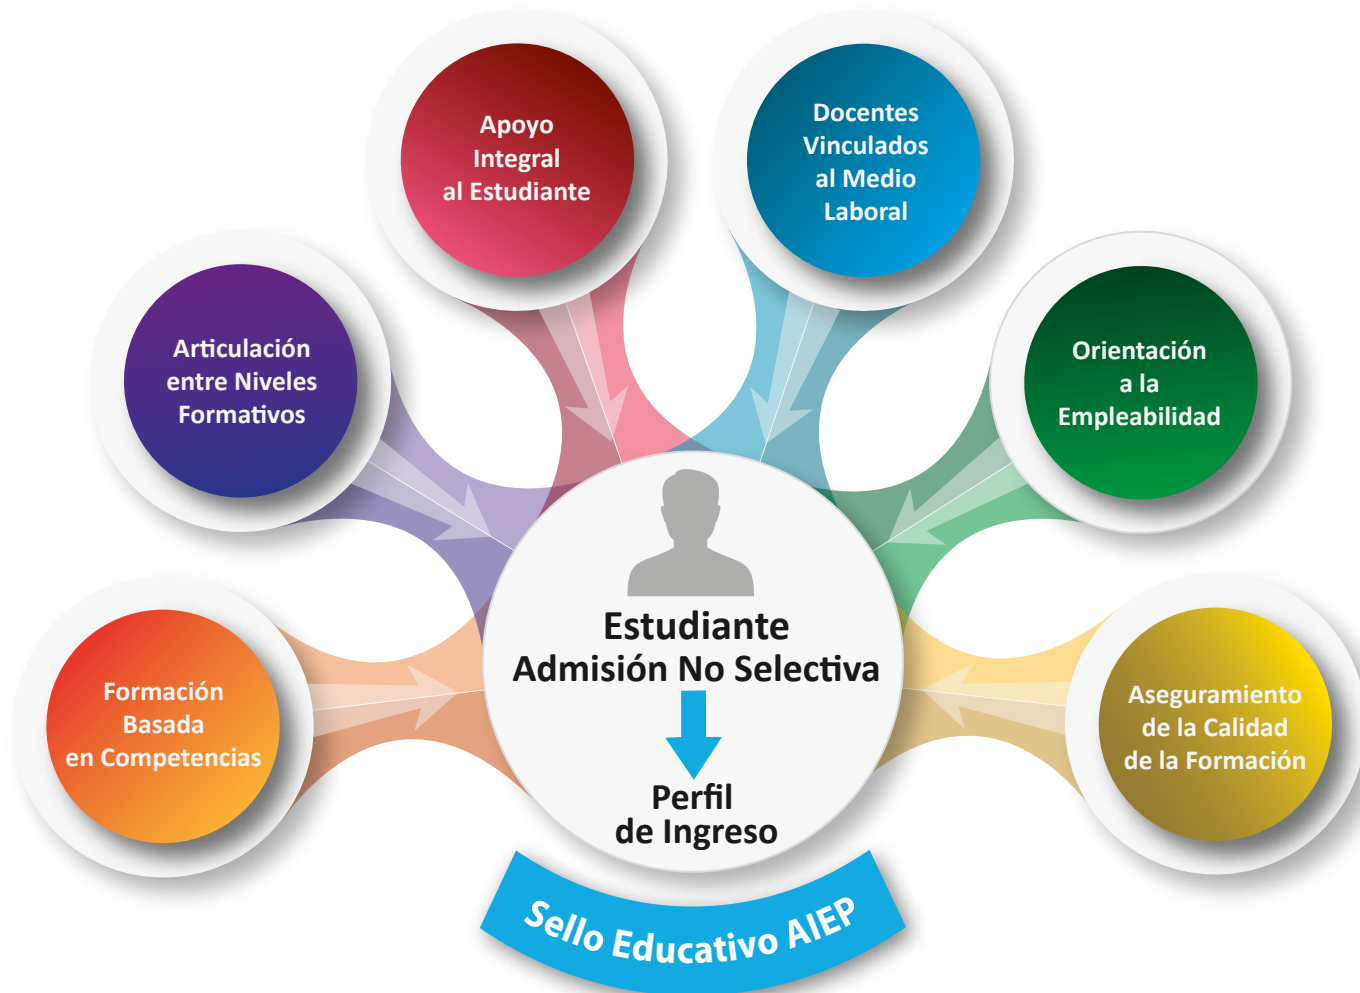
Apoyo Integral al Estudiante

Docentes Vinculados al Medio Laboral

Articulación entre Niveles Formativos

Orientación a la Empleabilidad

Estudiante Admisión No Selectiva

Perfil de Ingreso

Formación Basada en Competencias

Aseguramiento de la Calidad de la Formación

Sello Educativo AIEP